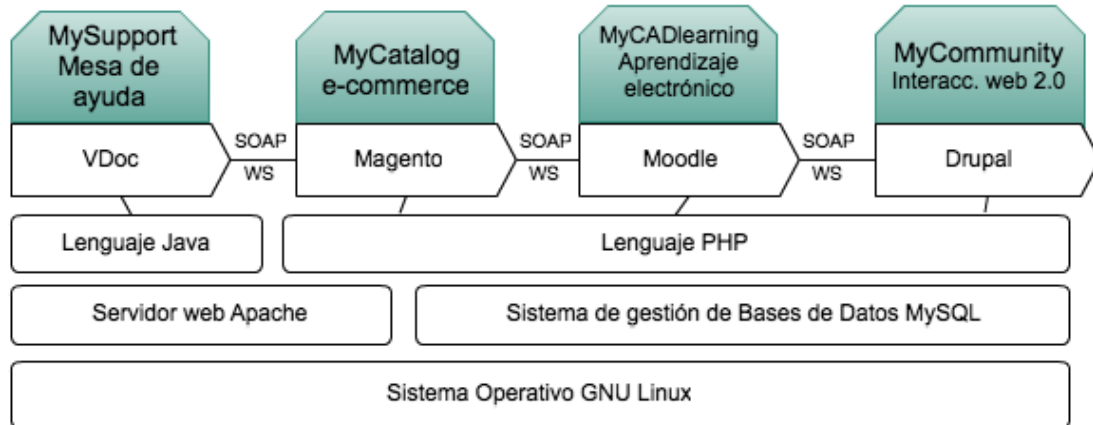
MySupport Mesa de ayuda

VDoc

SOAP WS

MyCatalog e-commerce

Magento

SOAP WS

MyCADlearning Aprendizaje electrónico

Moodle

SOAP WS

MyCommunity Interacc. web 2.0

Drupal

Lenguaje Java

Lenguaje PHP

Servidor web Apache

Sistema de gestión de Bases de Datos MySQL

Sistema Operativo GNU Linux